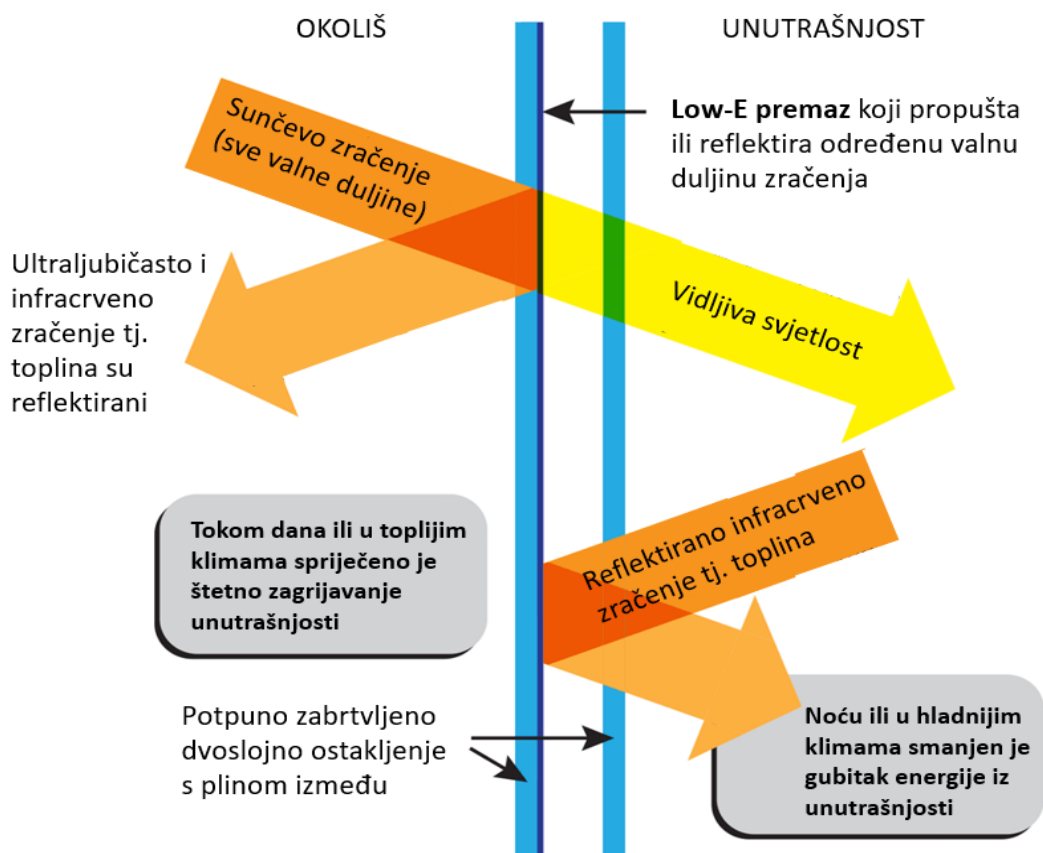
OKOLIŠ

UNUTRAŠNJOST

Sunčevo zračenje (sve valne duljine)

**Low-E premaz** koji propušta ili reflektira određenu valnu duljinu zračenja

Ultraljubičasto i infracrveno zračenje tj. toplina su reflektirani

Vidljiva svjetlost

Tokom dana ili u toplijim klimama spriječeno je štetno zagrijavanje unutrašnjosti

Reflektirano infracrveno zračenje tj. toplina

Potpuno zabrtvljeno dvoslojno ostakljenje s plinom između

Noću ili u hladnijim klimama smanjen je gubitak energije iz unutrašnjosti